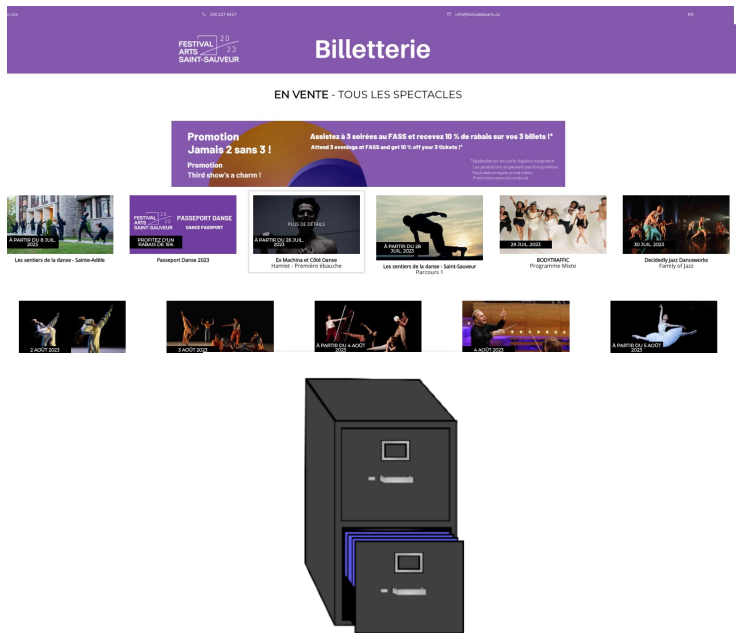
info@festivalarts.ca EN

FESTIVAL 20 ARTS 23 SAINT-SAUVEUR

Billetterie

EN VENTE - TOUS LES SPECTACLES

Promotion
Jamais 2 sans 3 !
Promotion
Third show's a charm !

Assistez à 3 soirées au FASS et recevez 10 % de rabais sur vos 3 billets !*
Attend 3 evenings at FASS and get 10 % off your 3 tickets !*

À PARTIR DU 8 JUIL. 2023
Les sentiers de la danse - Sainte-Adèle

FESTIVAL ARTS SAINT-SAUVEUR PASSEPORT DANSE DANCE PASSPORT
PROFITEZ D'UN RABAIS DE 15%
Passeport Danse 2023

PLUS DE DÉTAILS
À PARTIR DU 26 JUIL. 2023
Ex Machina et Cité Danse
Hamlet - Première ébauche

À PARTIR DU 28 JUIL. 2023
Les sentiers de la danse - Saint-Sauveur
Parcours 1

29 JUIL. 2023
BODYTRAFFIC
Programme Mixte

30 JUIL. 2023
Decidedly Jazz Danceworks
Family of Jazz

2 AOÛT 2023

3 AOÛT 2023

À PARTIR DU 4 AOÛT 2023

4 AOÛT 2023

À PARTIR DU 5 AOÛT 2023